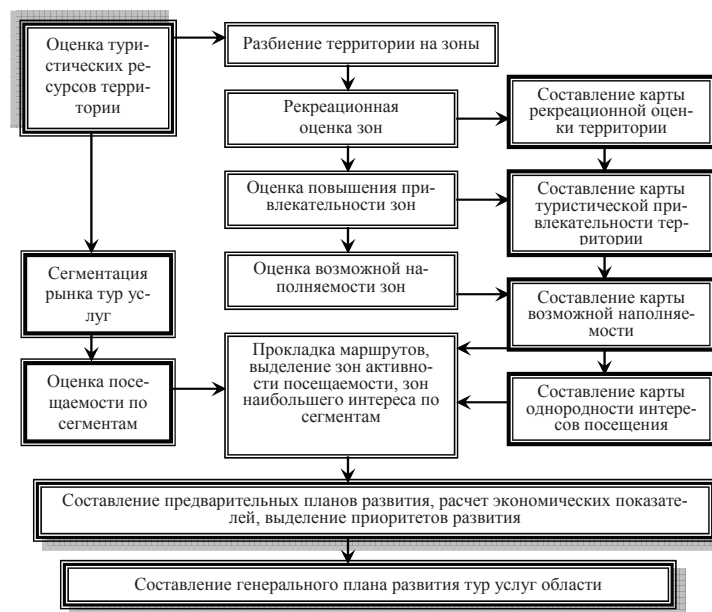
Оценка туристических ресурсов территории

Разбиение территории на зоны

Рекреационная оценка зон

Составление карты рекреационной оценки территории

Оценка повышения привлекательности зон

Составление карты туристической привлекательности территории

Сегментация рынка тур услуг

Оценка возможной наполняемости зон

Составление карты возможной наполняемости

Оценка посещаемости по сегментам

Прокладка маршрутов, выделение зон активности посещаемости, зон наибольшего интереса по сегментам

Составление карты однородности интересов посещения

Составление предварительных планов развития, расчет экономических показателей, выделение приоритетов развития

Составление генерального плана развития тур услуг области